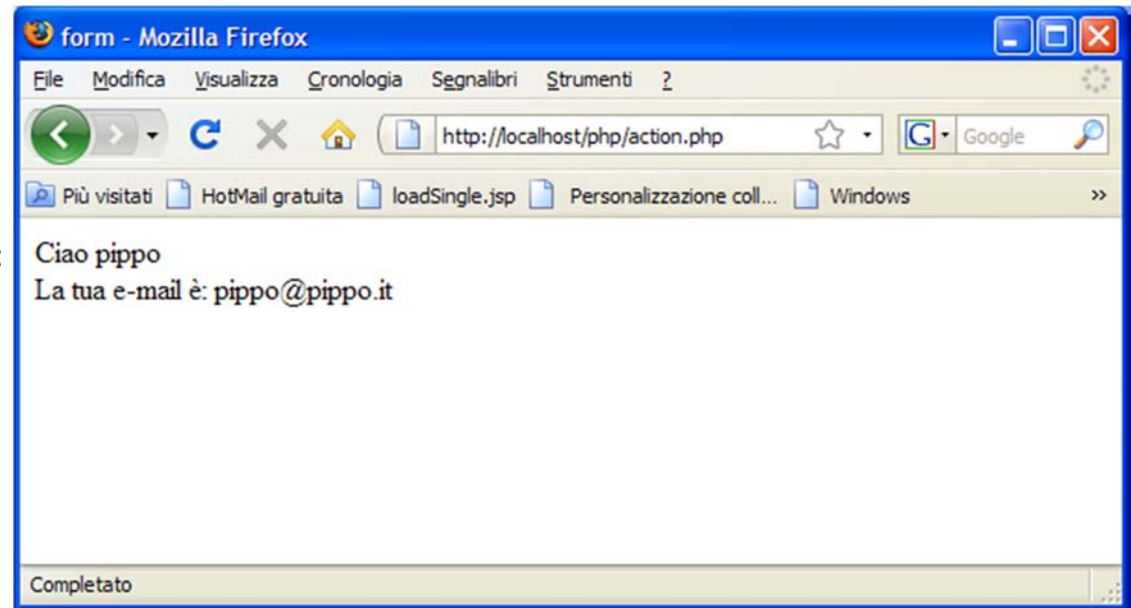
form - Mozilla Firefox

File Modifica Visualizza Cronologia Segnalibri Strumenti ?

http://localhost/php/action.php

Google

Più visitati HotMail gratuita loadSingle.jsp Personalizzazione coll... Windows »

Ciao pippo
La tua e-mail è: pippo@pippo.it

Completato